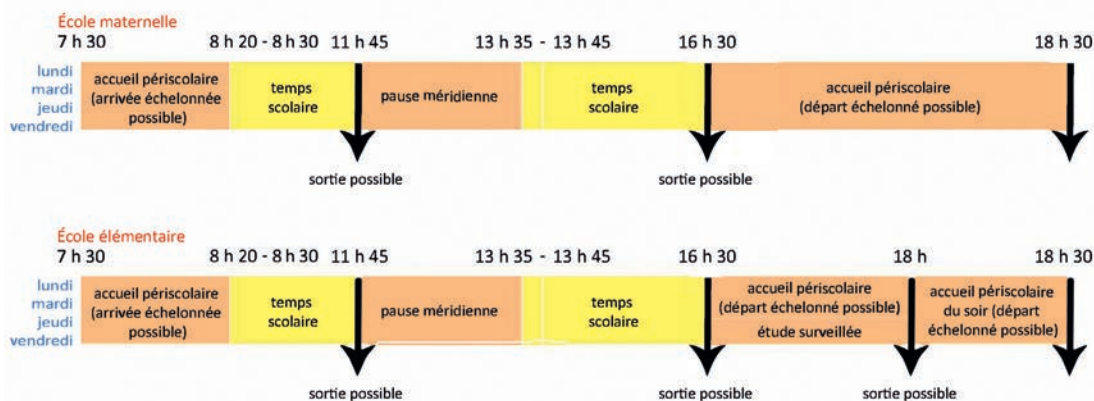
École maternelle

| 7 h 30 | 8 h 20 - 8 h 30 | 11 h 45 | 13 h 35 - 13 h 45 | 16 h 30 | 18 h 30 |
|---|---|---|---|---|---|
| lundi mardi jeudi vendredi | accueil périscolaire (arrivée échelonnée possible) | temps scolaire | pause méridienne | temps scolaire | accueil périscolaire (départ échelonné possible) |

sortie possible
sortie possible

École élémentaire

| 7 h 30 | 8 h 20 - 8 h 30 | 11 h 45 | 13 h 35 - 13 h 45 | 16 h 30 | 18 h | 18 h 30 |
|---|---|---|---|---|---|---|
| lundi mardi jeudi vendredi | accueil périscolaire (arrivée échelonnée possible) | temps scolaire | pause méridienne | temps scolaire | accueil périscolaire (départ échelonné possible) étude surveillée | accueil périscolaire du soir (départ échelonné possible) |

sortie possible
sortie possible
sortie possible